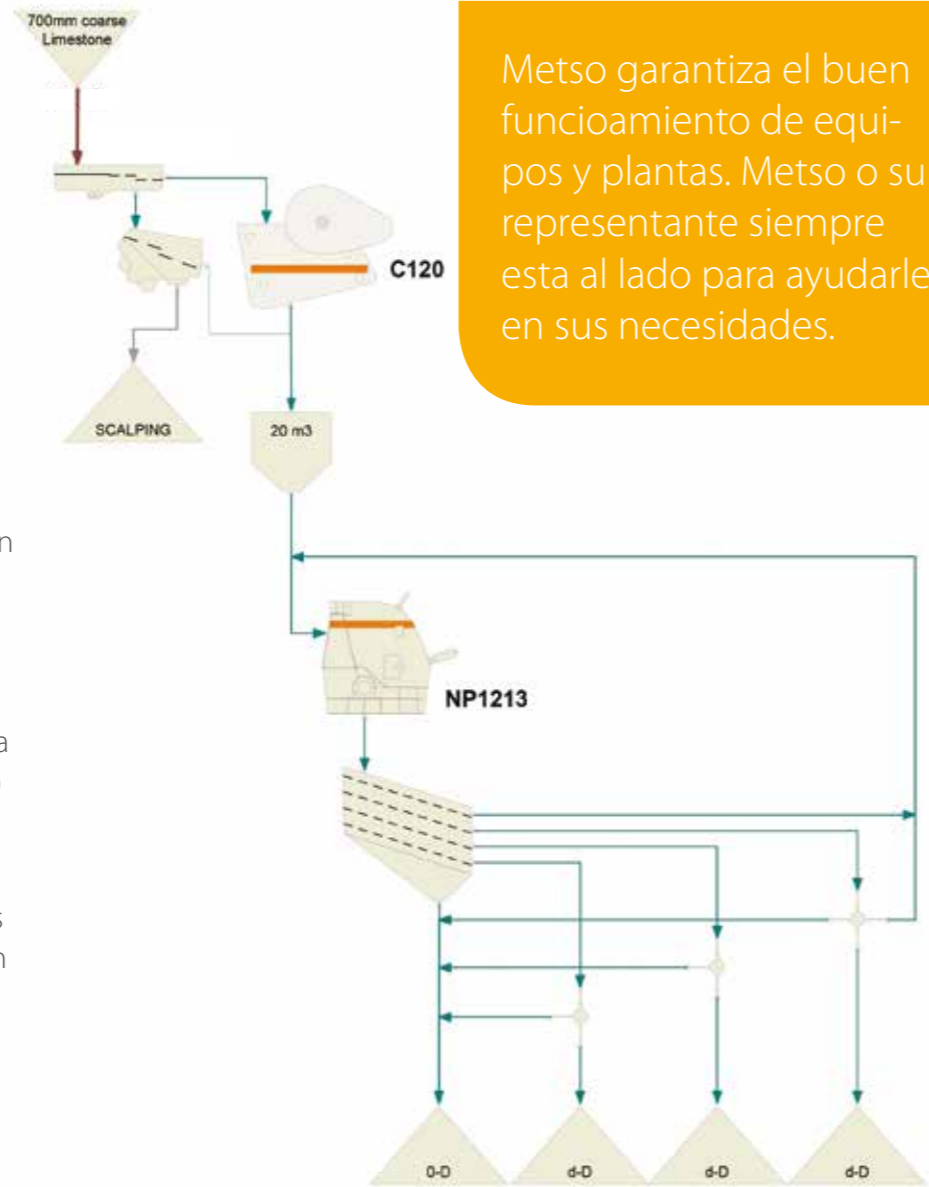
700mm coarse Limestone

Metso garantiza el buen funcioamiento de equipos y plantas. Metso o su representante siempre esta al lado para ayudarle en sus necesidades.

C120

SCALPING

20 m3

n

NP1213

a

s
n

0-D

d-D

d-D

d-D